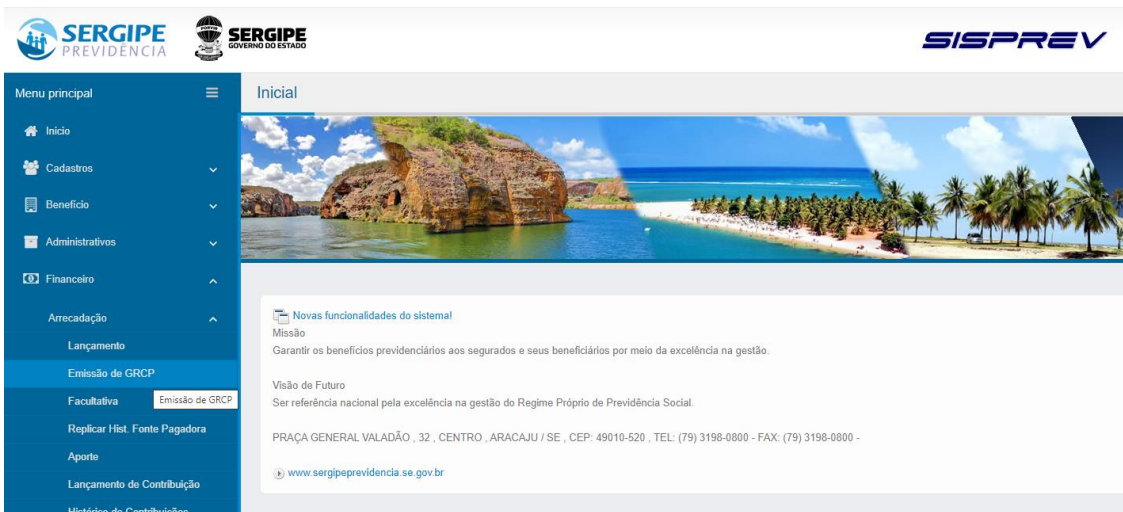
SERGIPE PREVIDÊNCIA

SERGIPE GOVERNO DO ESTADO

SISPREV

Menu principal

Início

Cadastros

Benefício

Administrativos

Financeiro

Arrecadação

Lançamento

Emissão de GRCP

Facultativa

Emissão de GRCP

Replicar Hist. Fonte Pagadora

Aporte

Lançamento de Contribuição

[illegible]

Inicial

Novas funcionalidades do sistema!

Missão
Garantir os benefícios previdenciários aos segurados e seus beneficiários por meio da excelência na gestão.

Visão de Futuro
Ser referência nacional pela excelência na gestão do Regime Próprio de Previdência Social.

PRAÇA GENERAL VALADÃO , 32 , CENTRO , ARACAJU / SE , CEP: 49010-520 , TEL: (79) 3198-0800 - FAX: (79) 3198-0800 -

www.sergipeprevidencia.se.gov.br